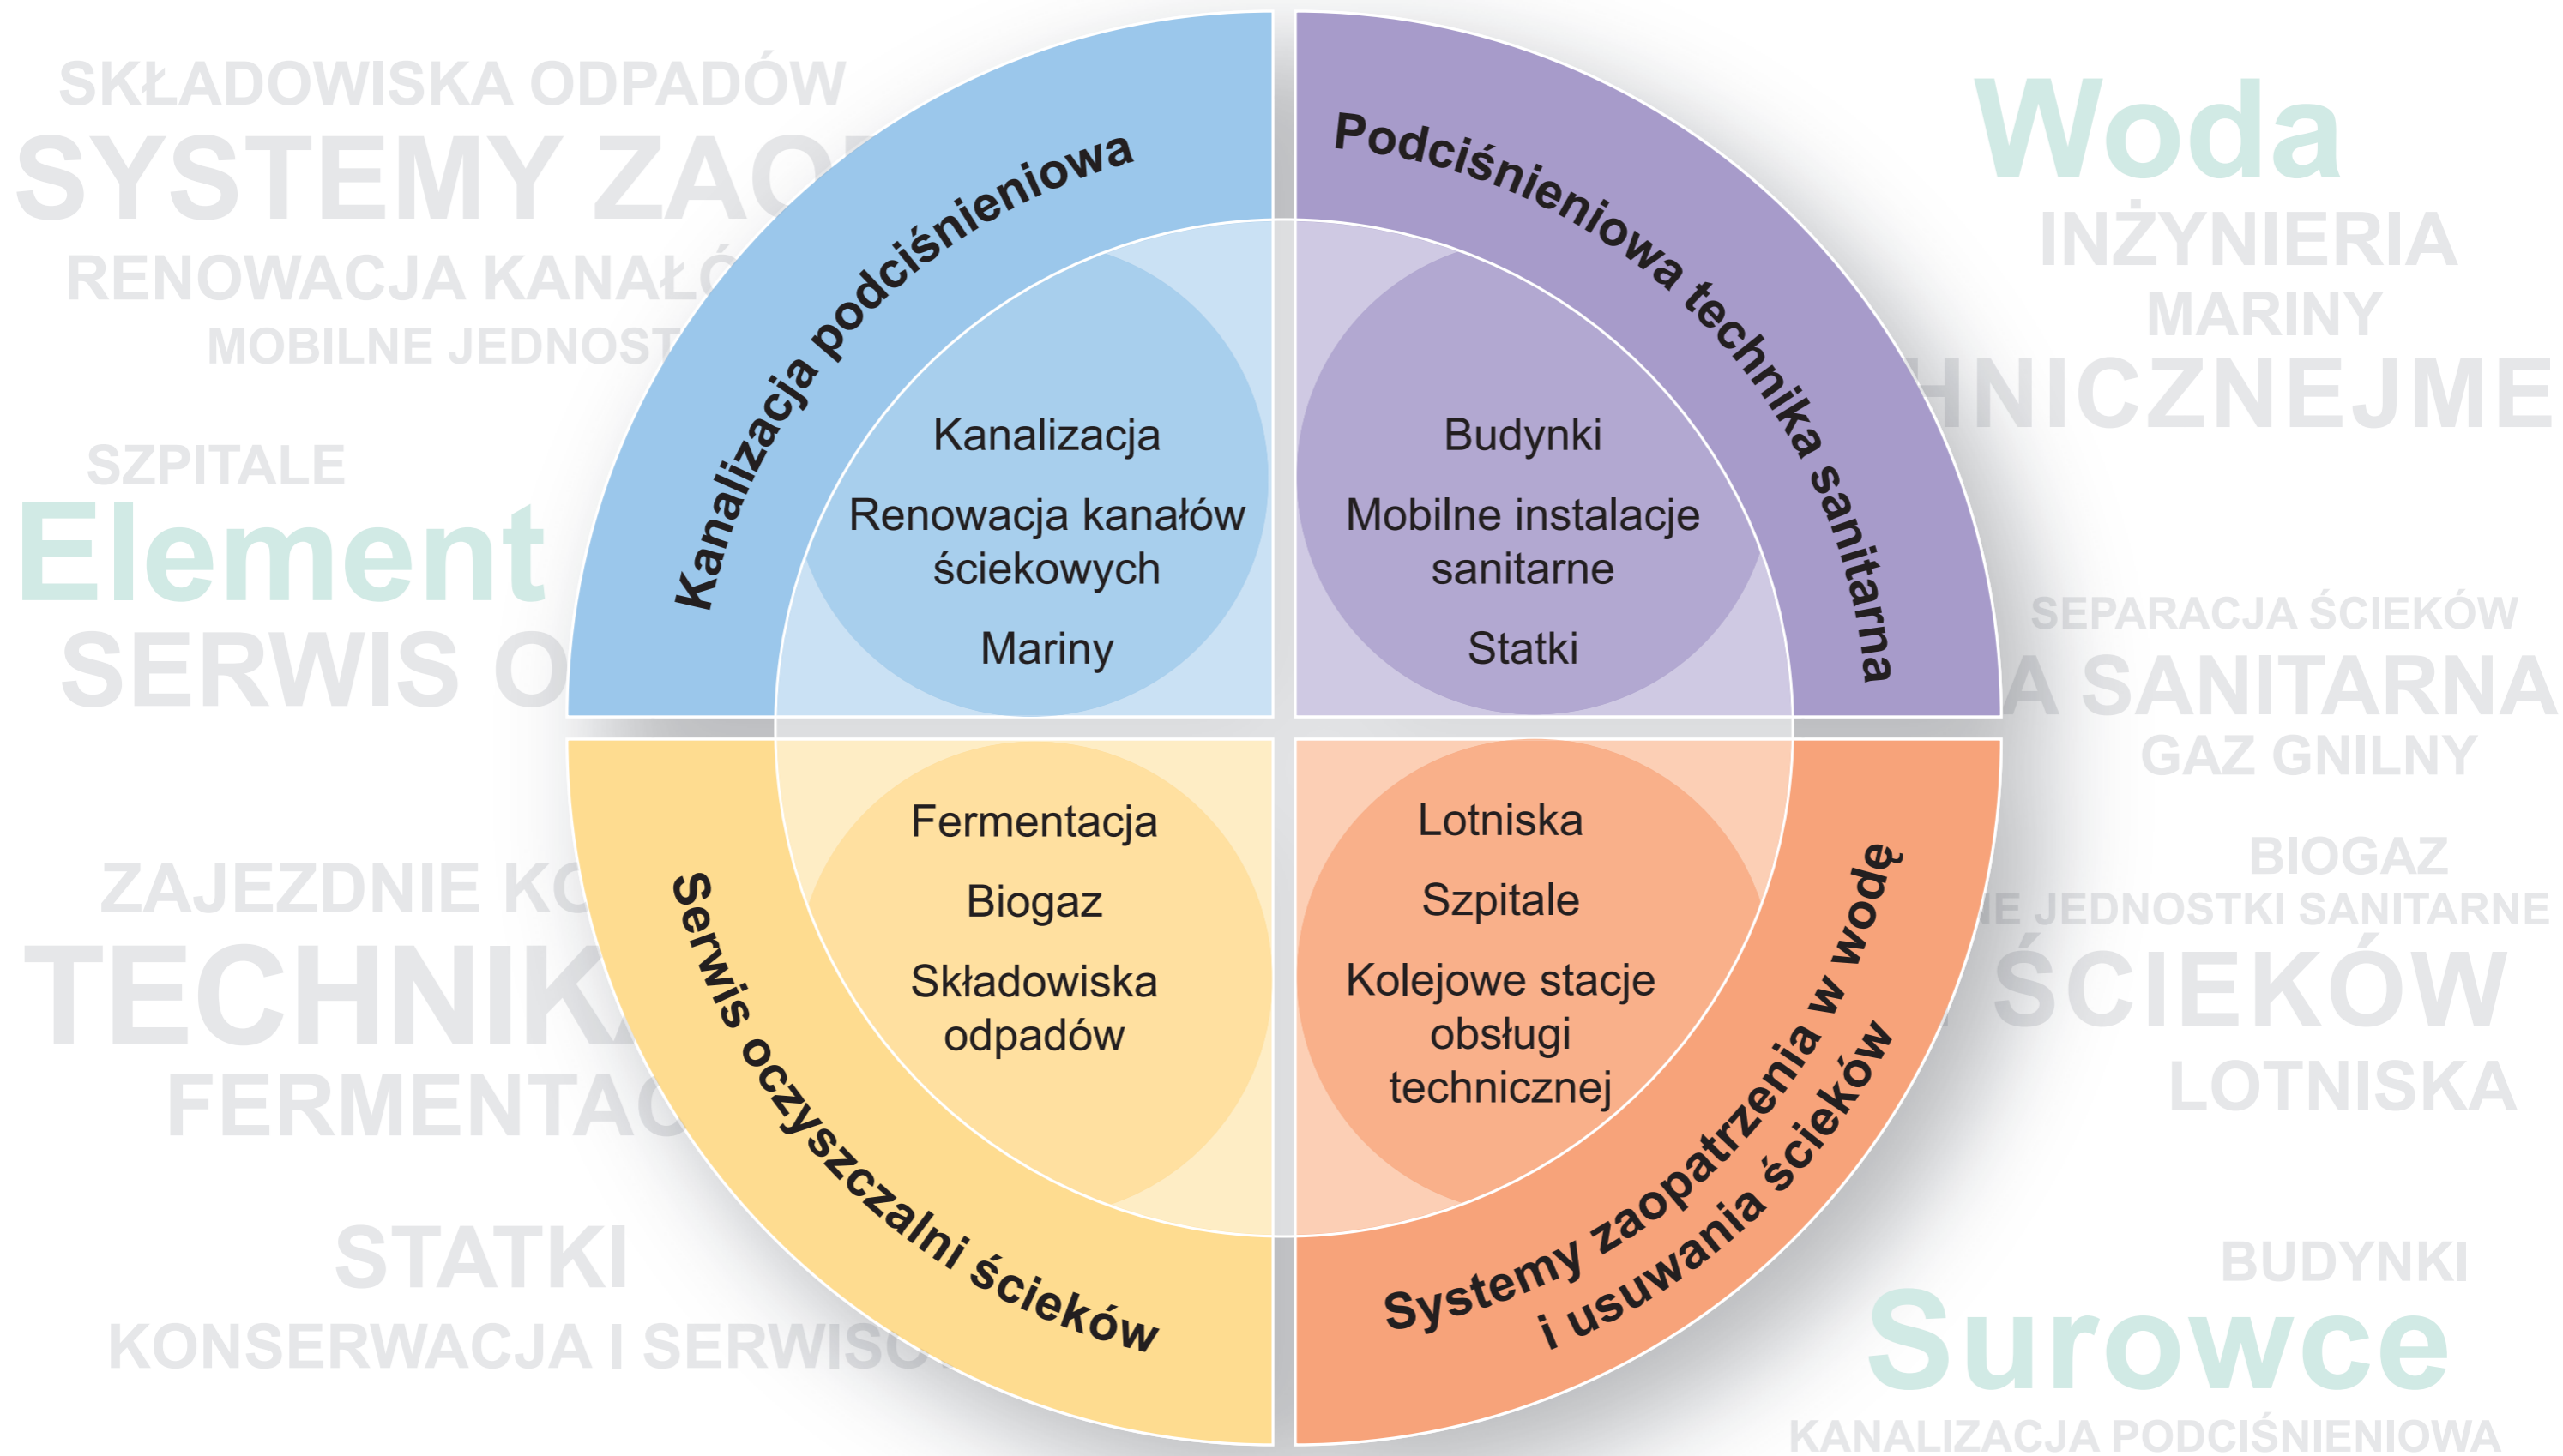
SKŁADOWISKA ODPADÓW
SYSTEMY ZAO
RENOWACJA KANAŁÓ
MOBILNE JEDNOST
SZPITALE
Element
SERWIS O

Kanalizacja podciśnieniowa

Kanalizacja
Renowacja kanałów ściekowych
Mariny

Podciśnieniowa technika sanitarna

Budynki
Mobilne instalacje sanitarne
Statki

Woda
INŻYNIERIA
MARINY
HNICZNEJME
SEPARACJA ŚCIEKÓW
A SANITARNA
GAZ GNILNY
BIOGAZ
IE JEDNOSTKI SANITARNE
ŚCIEKÓW
LOTNISKA

ZAJEZDNIE KO
TECHNIK
FERMENTAC

Serwis oczyszczalni ścieków

Fermentacja
Biogaz
Składowiska odpadów

Lotniska
Szpitale
Kolejowe stacje obsługi technicznej

Systemy zaopatrzenia w wodę i usuwania ścieków

STATKI
KONSERWACJA I SERWIS
BUDYNKI
Surowce
KANALIZACJA PODCIŚNIENIOWA